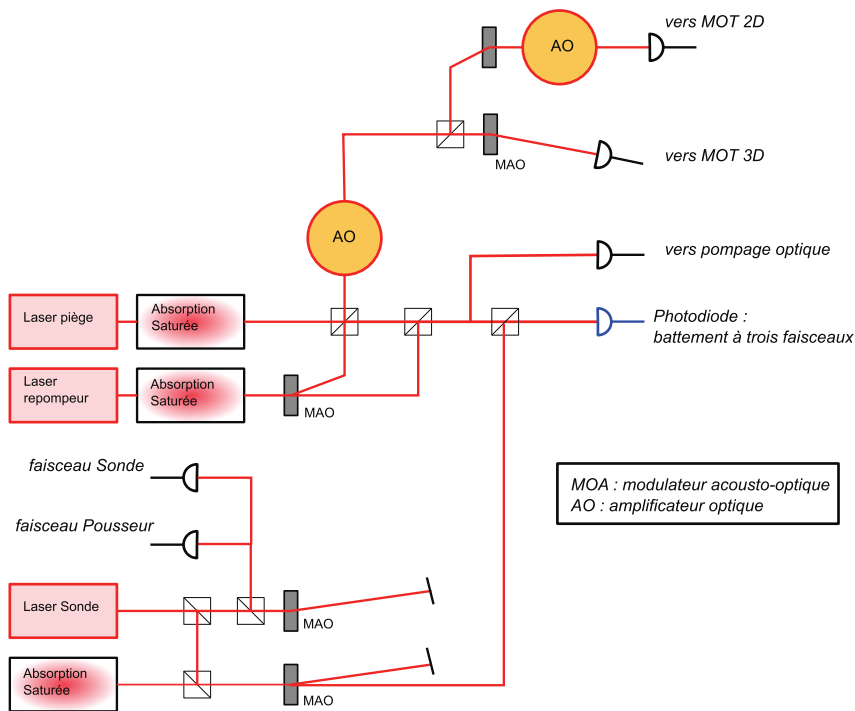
vers MOT 2D

AO

MAO

vers MOT 3D

AO

vers pompage optique

Laser piège

Absorption Saturée

Photodiode : battement à trois faisceaux

Laser repompeur

Absorption Saturée

MAO

faisceau Sonde

faisceau Pousseur

MOA : modulateur acousto-optique
AO : amplificateur optique

Laser Sonde

MAO

Absorption Saturée

MAO